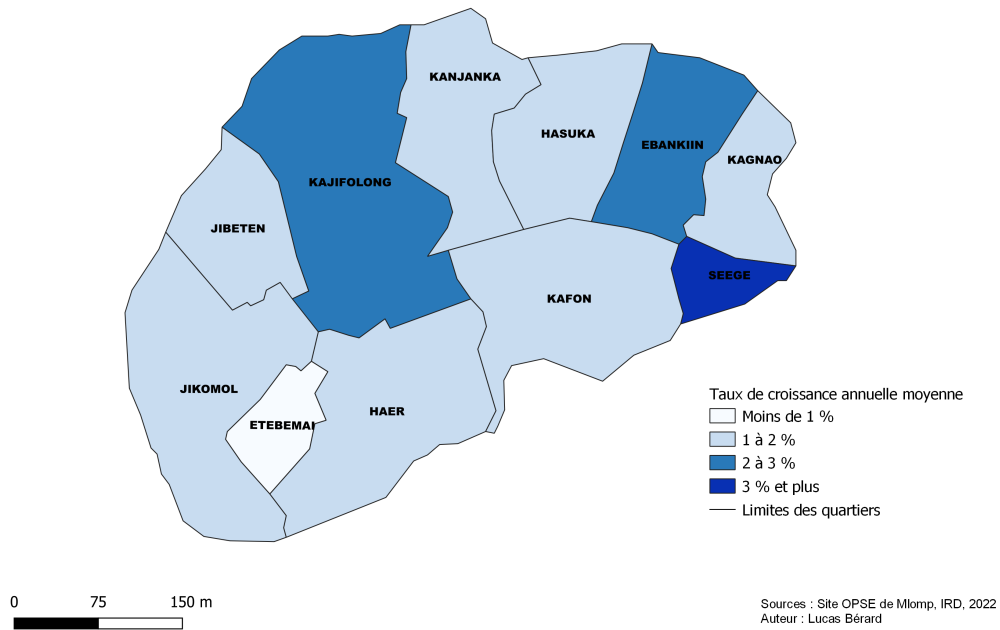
KANJANKA
HASUKA
EBANKIIN
KAGNAO
KAJIFOLONG
JIBETEN
SEEGE
KAFON
JIKOMOL
ETEBEMAI
HAER

Taux de croissance annuelle moyenne
Moins de 1 %
1 à 2 %
2 à 3 %
3 % et plus
Limites des quartiers

0 75 150 m

Sources : Site OPSE de Mlomp, IRD, 2022
Auteur : Lucas Bérard